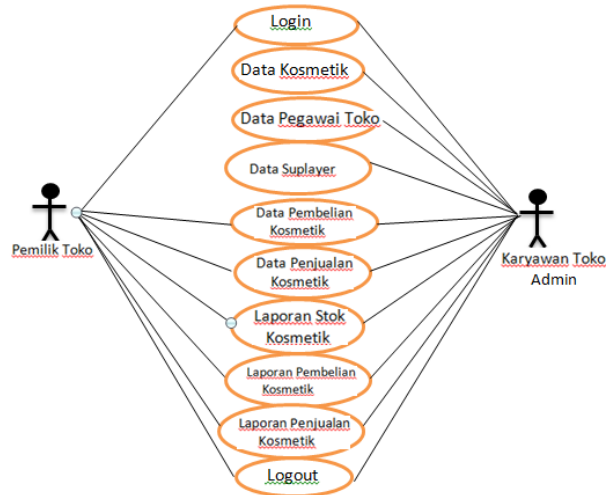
Login
Data Kosmetik
Data Pegawai Toko
Data Suplayer
Data Pembelian Kosmetik
Data Penjualan Kosmetik
Laporan Stok Kosmetik
Laporan Pembelian Kosmetik
Laporan Penjualan Kosmetik
Logout
Pemilik Toko
Karyawan Toko
Admin